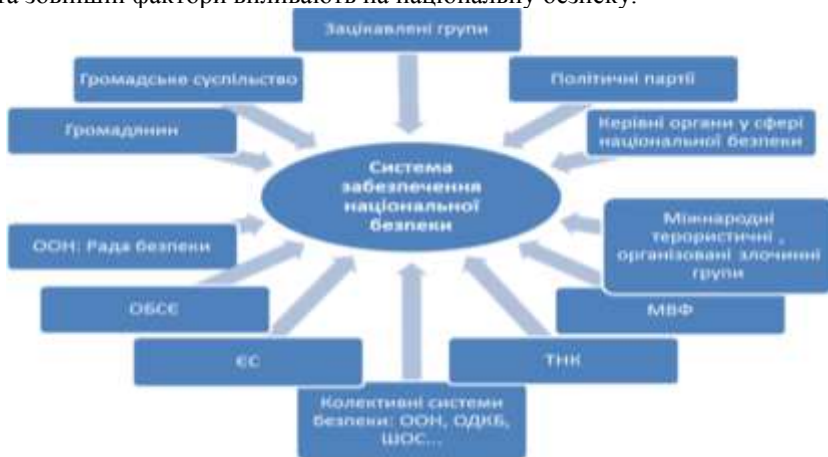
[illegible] зовнішні фактори впливають на національну безпеку.

Зацікавлені групи

Громадське суспільство

Політичні партії

Громадянин

Керівні органи у сфері національної безпеки

Система забезпечення національної безпеки

ООН: Рада безпеки

Міжнародні терористичні , організовані злочинні групи

ОБСЄ

МВФ

ЄС

ТНК

Колективні системи безпеки: ООН, ОДКБ, ШОС...